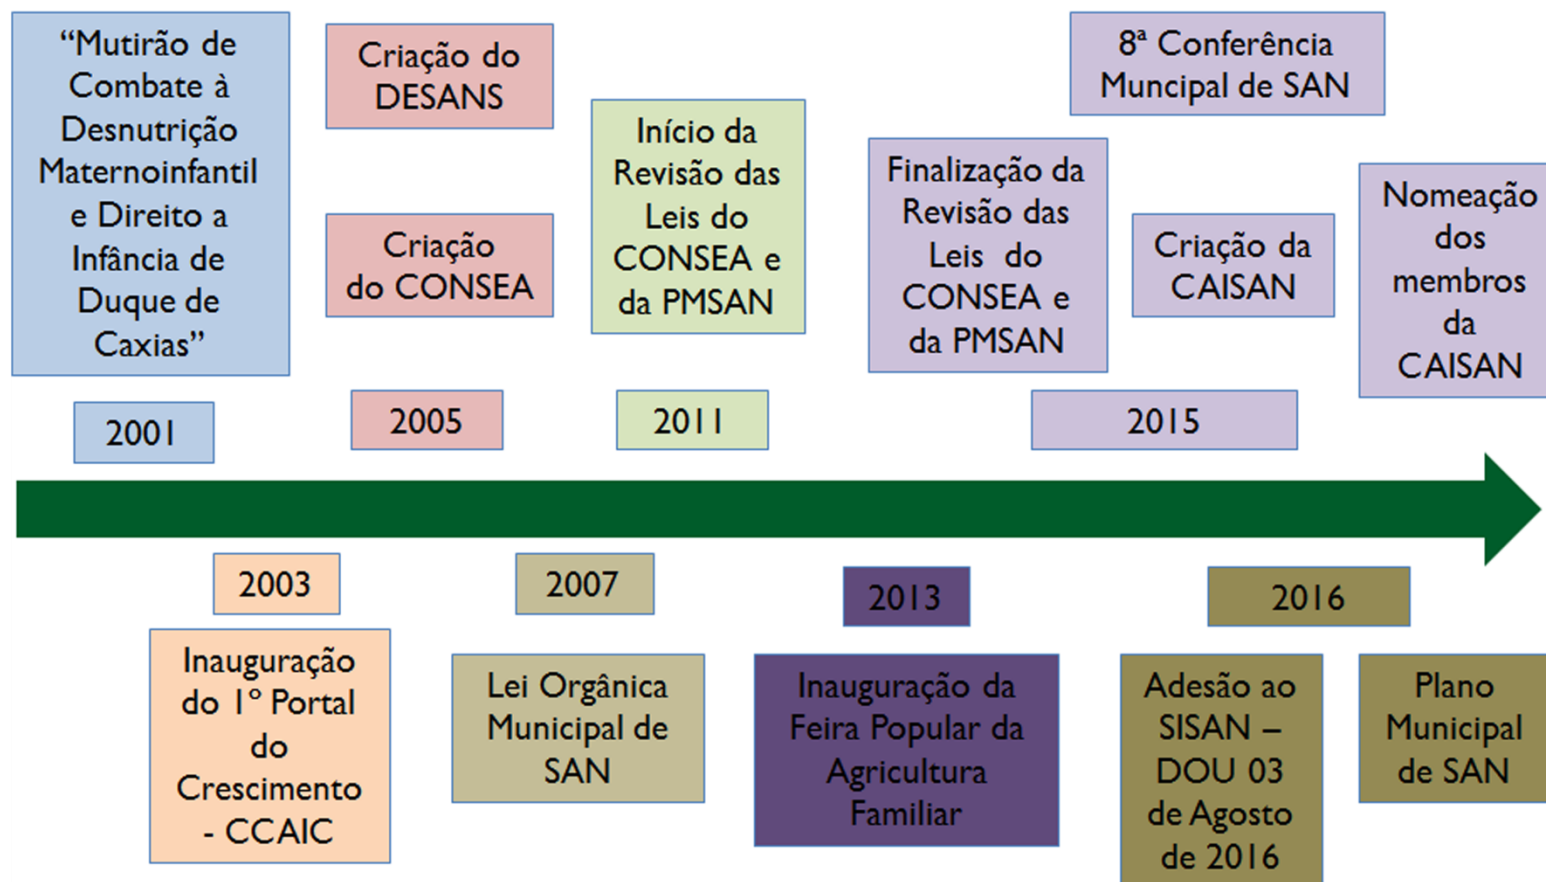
"Mutirão de Combate à Desnutrição Maternoinfantil e Direito a Infância de Duque de Caxias"

2001

Criação do DESANS

Criação do CONSEA

2005

Início da Revisão das Leis do CONSEA e da PMSAN

2011

Finalização da Revisão das Leis do CONSEA e da PMSAN

8ª Conferência Muncipal de SAN

Criação da CAISAN

2015

Nomeação dos membros da CAISAN

2003

Inauguração do 1º Portal do Crescimento - CCAIC

2007

Lei Orgânica Municipal de SAN

2013

Inauguração da Feira Popular da Agricultura Familiar

2016

Adesão ao SISAN – DOU 03 de Agosto de 2016

Plano Municipal de SAN